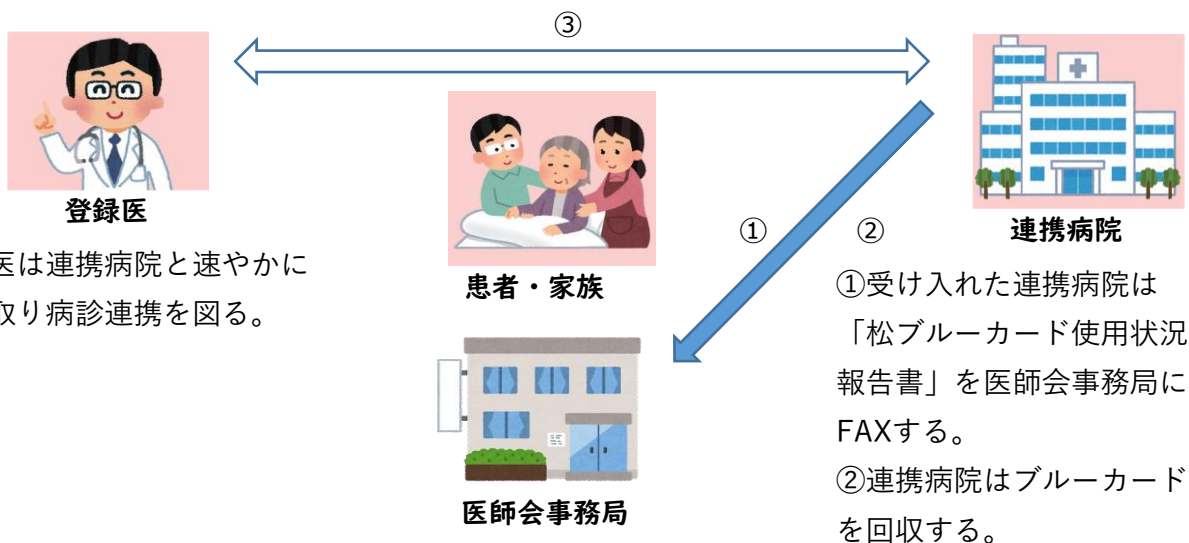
③

登録医

医は連携病院と速やかに
取り病診連携を図る。

患者・家族

① ②

連携病院

①受け入れた連携病院は「松ブルーカード使用状況報告書」を医師会事務局にFAXする。

②連携病院はブルーカードを回収する。

医師会事務局